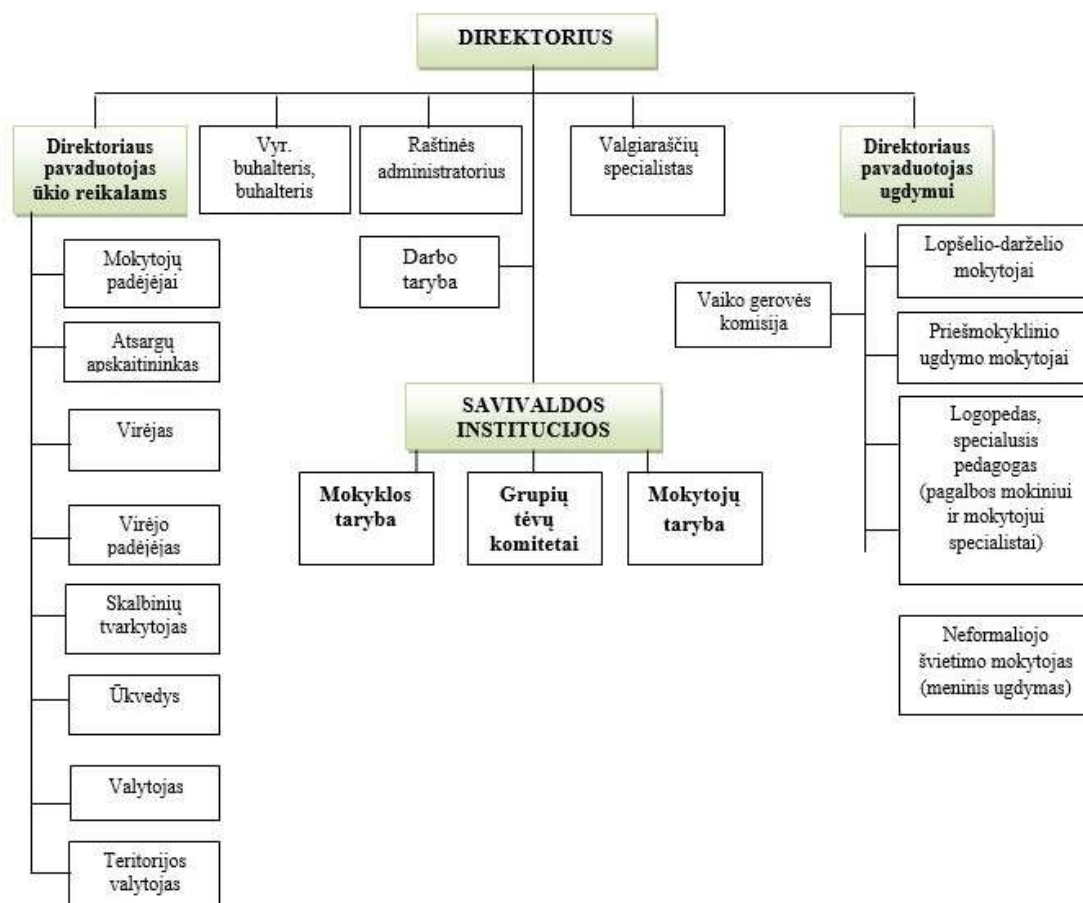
DIREKTORIUS

Direktoriaus pavaduotojas ūkio reikalams

Vyr. buhalteris, buhalteris

Raštinės administratorius

Valgiaraščių specialistas

Direktoriaus pavaduotojas ugdymui

Darbo taryba

Mokytojų padėjėjai

Atsargų apskaitininkas

Virėjas

Virėjo padėjėjas

Skalbinių tvarkytojas

Ūkvedys

Valytojas

Teritorijos valytojas

SAVIVALDOS INSTITUCIJOS

Mokyklos taryba

Grupių tėvų komitetai

Mokytojų taryba

Vaiko gerovės komisija

Lopšelio-darželio mokytojai

Priešmokyklinio ugdymo mokytojai

Logopedas, specialusis pedagogas (pagalbos mokiniui ir mokytojui specialistai)

Neformaliojo švietimo mokytojas (meninis ugdymas)